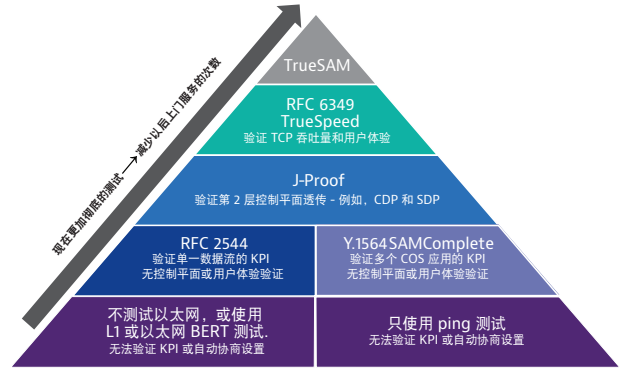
现在更加彻底的测试 → 减少以后上门服务的次数

TrueSAM

RFC 6349
TrueSpeed
验证 TCP 吞吐量和用户体验

J-Proof
验证第 2 层控制平面透传 - 例如，CDP 和 SDP

RFC 2544
验证单一数据流的 KPI
无控制平面或用户体验验证

Y.1564 SAMComplete
验证多个 COS 应用的 KPI
无控制平面或用户体验验证

不测试以太网，或使用 L1 或以太网 BERT 测试.
无法验证 KPI 或自动协商设置

只使用 ping 测试
无法验证 KPI 或自动协商设置